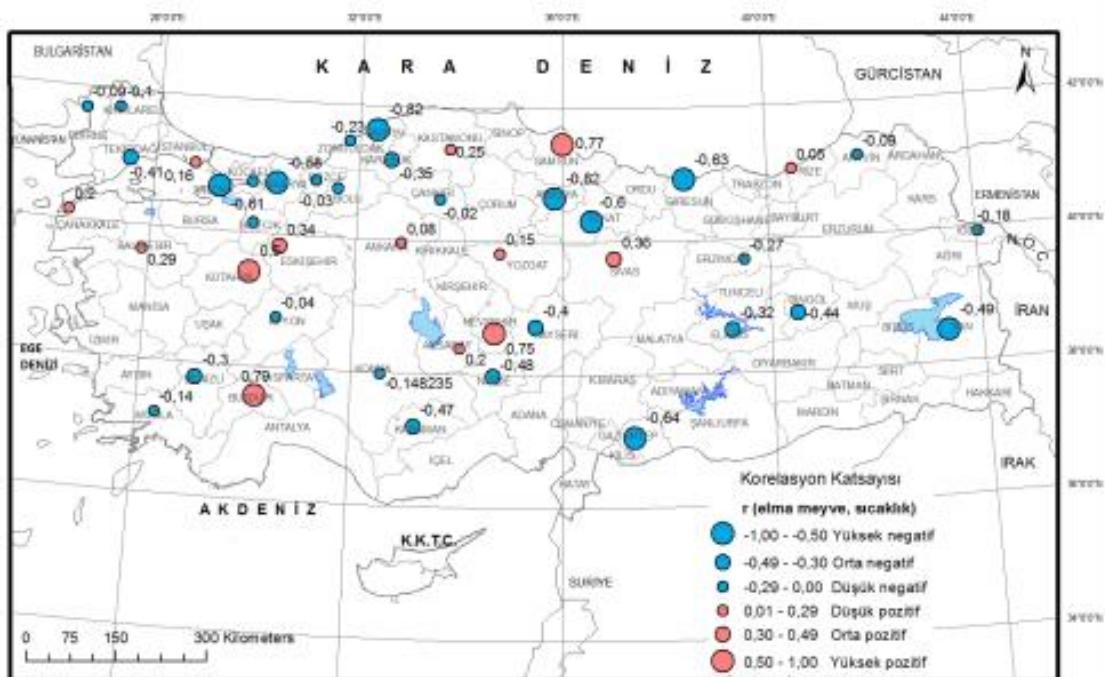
BULGARİSTAN
K A R A D E N İ Z
GÜRCİSTAN
N
-0,09 -0,4
-0,82
-0,23
-0,09
0,77
0,25
0,95
-0,41
0,16
-0,68
-0,35
-0,83
0,2
-0,61
-0,03
-0,82
-0,02
-0,6
ERMENİSTAN
-0,18
0,34
0,08
-0,15
0,36
-0,27
0,29
0,5
-0,04
-0,4
-0,32
-0,44
-0,49
İRAN
EGE DENİZİ
0,75
0,2
-0,3
0,79
-0,148235
-0,48
-0,14
-0,47
-0,64
IRAK
A K D E N İ Z
K.K.T.C.
SURİYE
Korelasyon Katsayısı
r (elma meyve, sıcaklık)
-1,00 - -0,50 Yüksek negatif
-0,49 - -0,30 Orta negatif
-0,29 - 0,00 Düşük negatif
0,01 - 0,29 Düşük pozitif
0,30 - 0,49 Orta pozitif
0,50 - 1,00 Yüksek pozitif
0 75 150 300 Kilometers